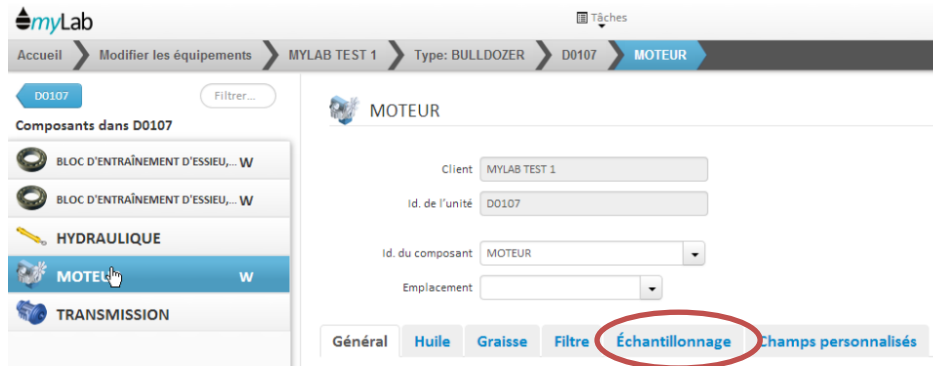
myLab

Tâches

Accueil | Modifier les équipements | MYLAB TEST 1 | Type: BULLDOZER | D0107 | MOTEUR

D0107

Filtrer...

Composants dans D0107

BLOC D'ENTRAÎNEMENT D'ESSIEU,... W

BLOC D'ENTRAÎNEMENT D'ESSIEU,... W

HYDRAULIQUE

MOTEUR W

TRANSMISSION

MOTEUR

Client MYLAB TEST 1

Id. de l'unité D0107

Id. du composant MOTEUR

Emplacement

Général | Huile | Graisse | Filtre | Échantillonnage | Champs personnalisés